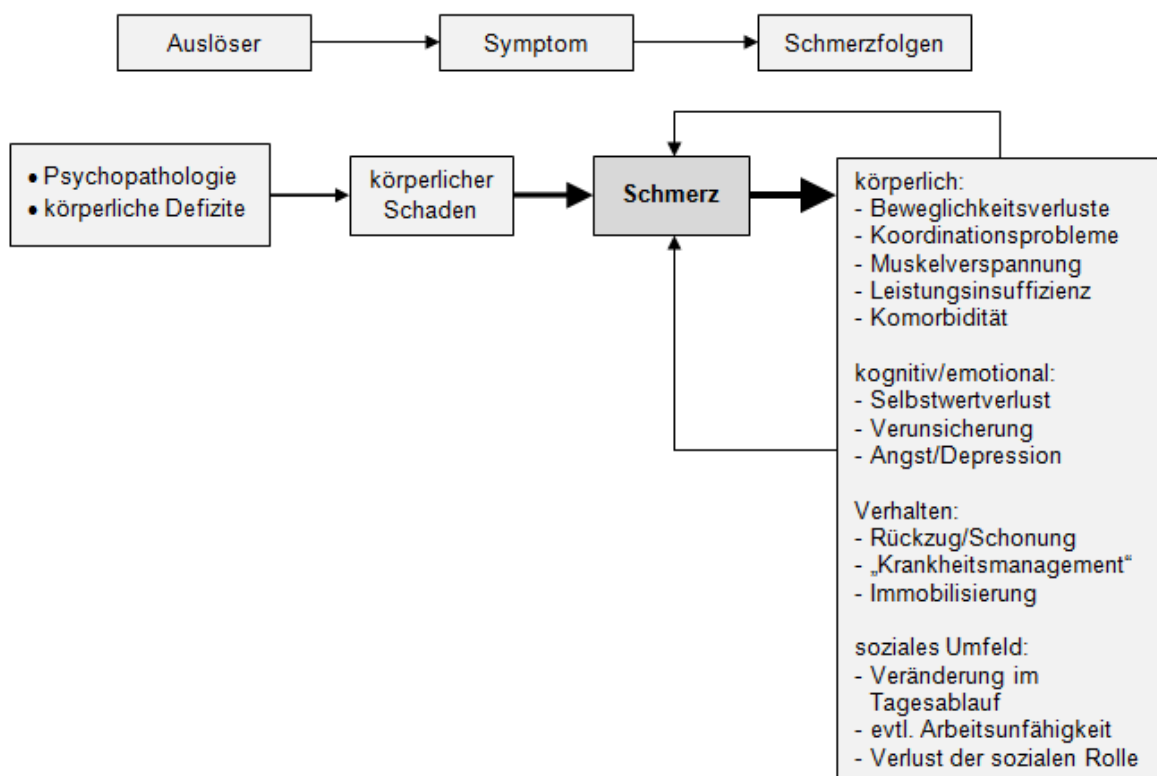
Auslöser

Symptom

Schmerzfolgen

• Psychopathologie
• körperliche Defizite

körperlicher Schaden

**Schmerz**

körperlich:
- Beweglichkeitsverluste
- Koordinationsprobleme
- Muskelverspannung
- Leistungsinsuffizienz
- Komorbidität

kognitiv/emotional:
- Selbstwertverlust
- Verunsicherung
- Angst/Depression

Verhalten:
- Rückzug/Schonung
- „Krankheitsmanagement“
- Immobilisierung

soziales Umfeld:
- Veränderung im Tagesablauf
- evtl. Arbeitsunfähigkeit
- Verlust der sozialen Rolle